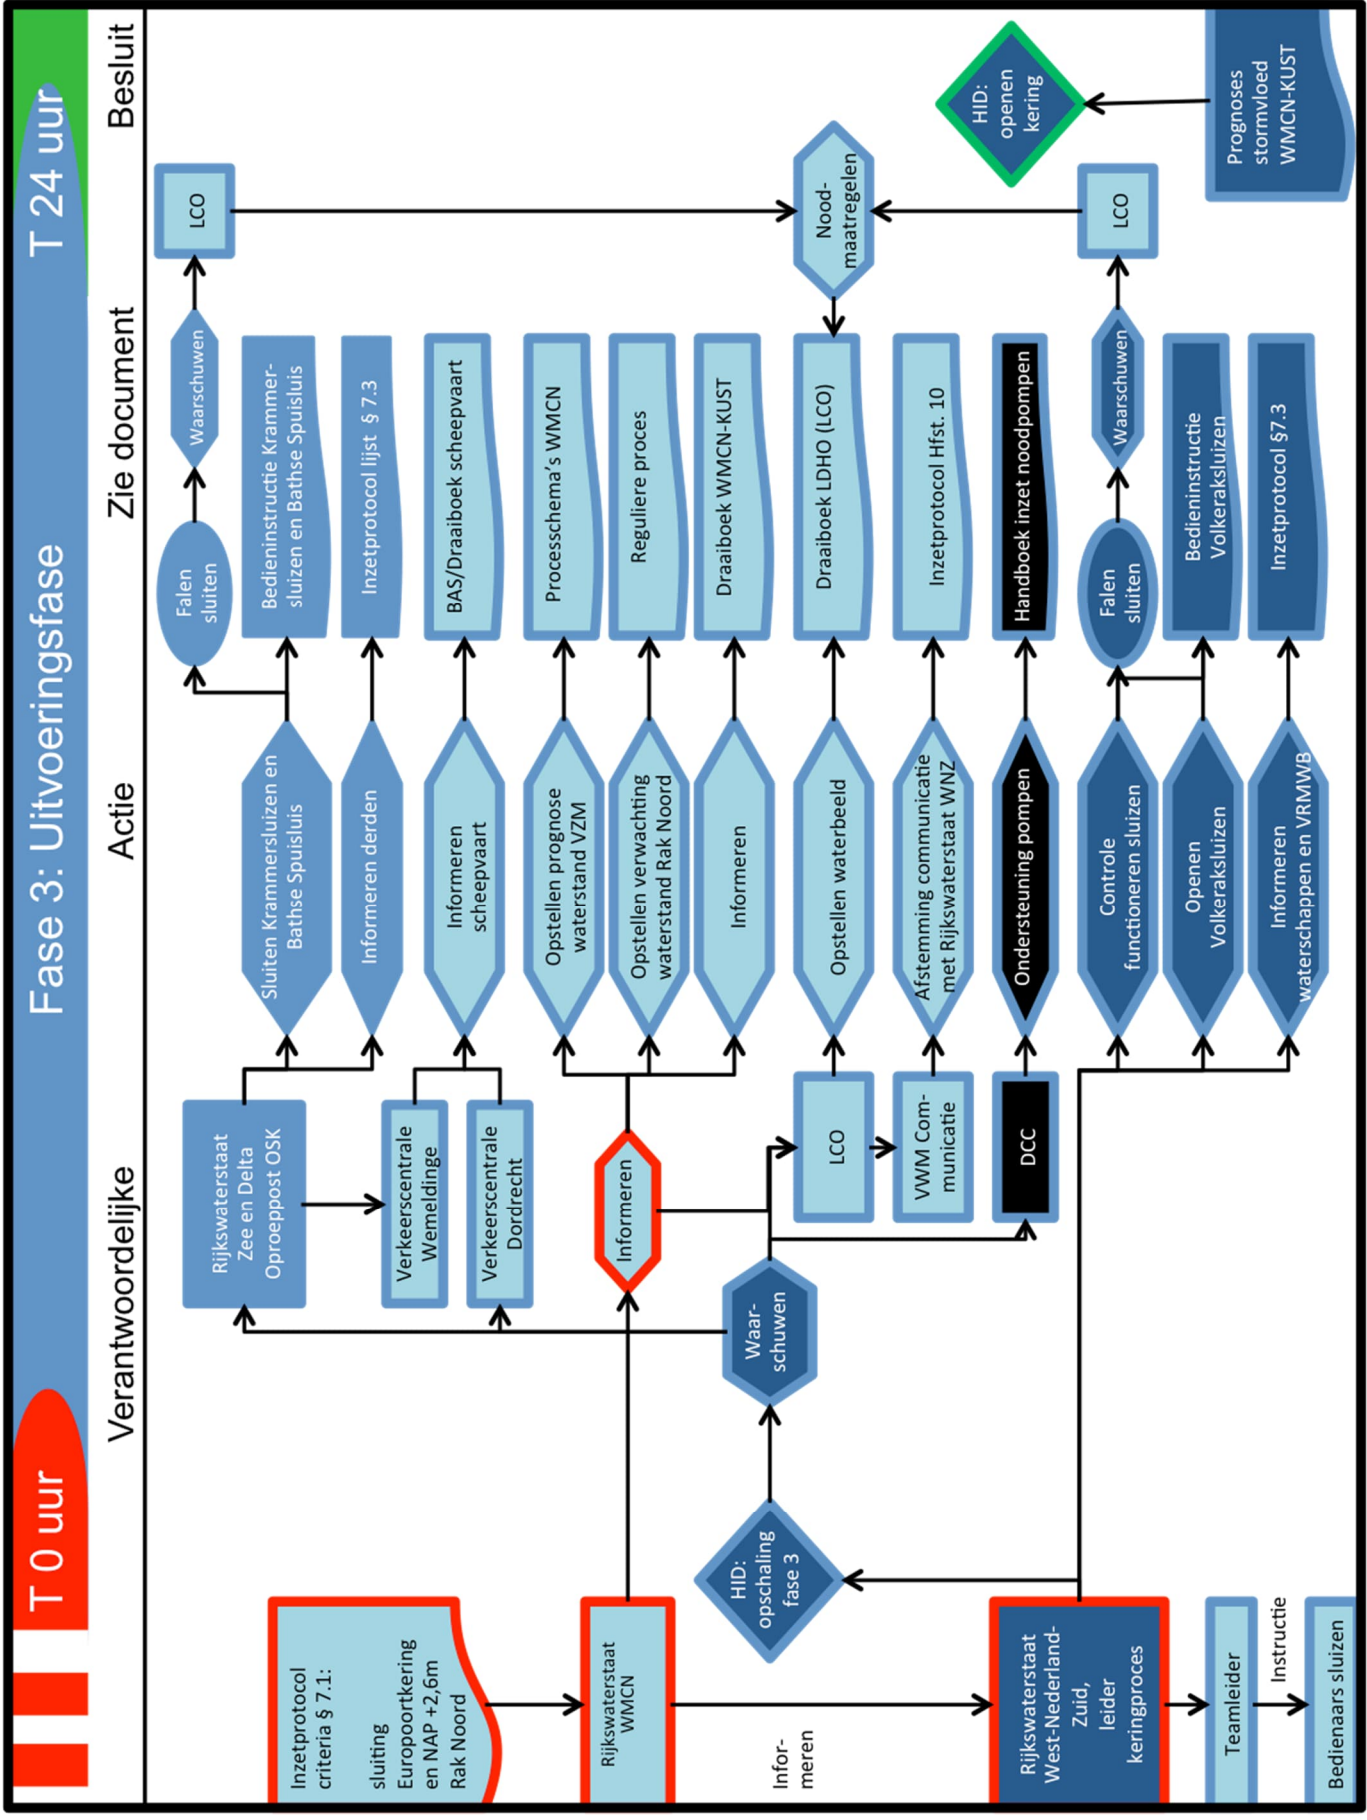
Fase 3: Uitvoeringsfase

T 0 uur

T 24 uur

Verantwoordelijke

Actie

Zie document

Besluit

Inzetprotocol criteria § 7.1: sluiting Europoortkering en NAP +2,6m Rak Noord

Rijkswaterstaat WMCN

Infor-meren

Rijkswaterstaat West-Nederland-Zuid, leider keringproces

Teamleider

Instructie

Bedienaars sluizen

HID: opschaling fase 3

Waar-schuwen

Informeren

Rijkswaterstaat Zee en Delta Oproeppost OSK

Verkeerscentrale Wemeldinge

Verkeerscentrale Dordrecht

LCO

VWM Com-municatie

DCC

Sluiten Krammersluizen en Bathse Spuisluis

Informeren derden

Informeren scheepvaart

Opstellen prognose waterstand VZM

Opstellen verwachting waterstand Rak Noord

Informeren

Opstellen waterbeeld

Afstemming communicatie met Rijkswaterstaat WNZ

Ondersteuning pompen

Controle functioneren sluizen

Openen Volkeraksluizen

Informeren waterschappen en VRMWB

Falen sluiten

Waarschuwen

LCO

Bedieninstructie Krammer-sluizen en Bathse Spuisluis

Inzetprotocol lijst § 7.3

BAS/Draaiboek scheepvaart

Processchema's WMCN

Reguliere proces

Draaiboek WMCN-KUST

Draaiboek LDHO (LCO)

Inzetprotocol Hfst. 10

Handboek inzet noodpompen

Falen sluiten

Waarschuwen

LCO

Bedieninstructie Volkeraksluizen

Inzetprotocol §7.3

Nood-maatregelen

HID: openen kering

Prognoses stormvloed WMCN-KUST